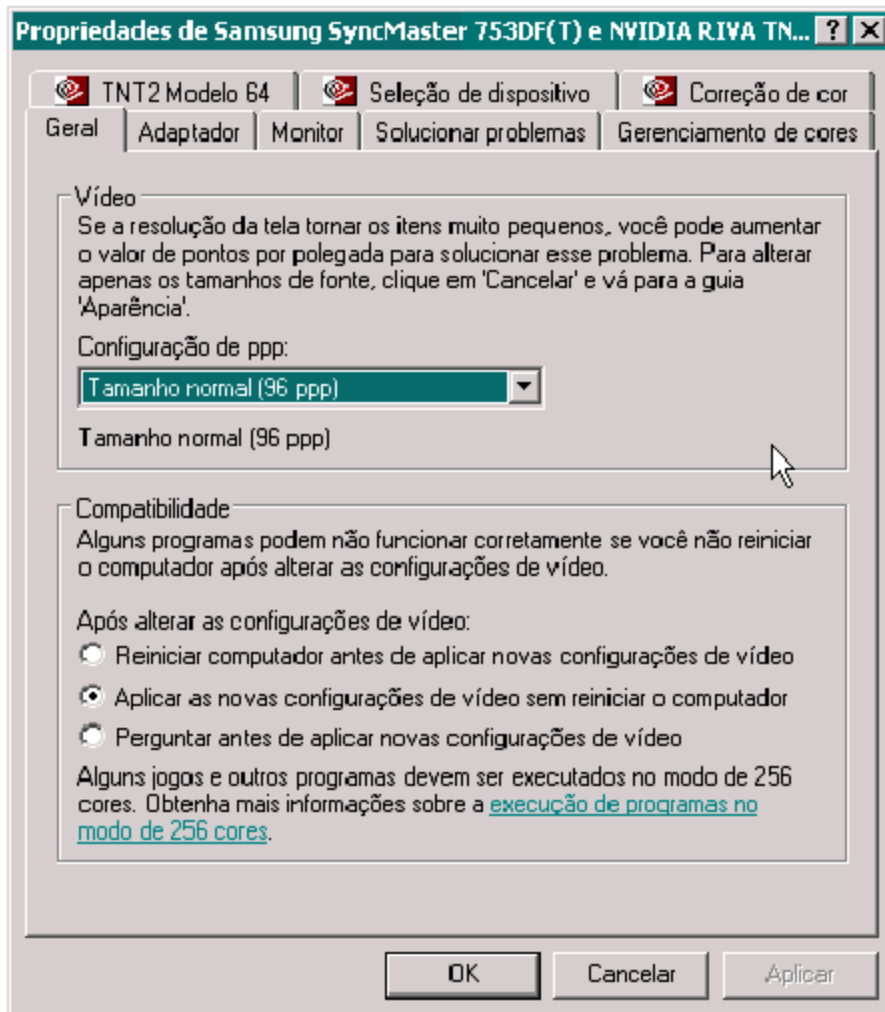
Propriedades de Samsung SyncMaster 753DF(T) e NVIDIA RIVA TN... ? X

TNT2 Modelo 64 | Seleção de dispositivo | Correção de cor
Geral | Adaptador | Monitor | Solucionar problemas | Gerenciamento de cores

Vídeo
Se a resolução da tela tornar os itens muito pequenos, você pode aumentar o valor de pontos por polegada para solucionar esse problema. Para alterar apenas os tamanhos de fonte, clique em 'Cancelar' e vá para a guia 'Aparência'.

Configuração de ppp:
Tamanho normal (96 ppp)

Tamanho normal (96 ppp)

Compatibilidade
Alguns programas podem não funcionar corretamente se você não reiniciar o computador após alterar as configurações de vídeo.

Após alterar as configurações de vídeo:
Reiniciar computador antes de aplicar novas configurações de vídeo
Aplicar as novas configurações de vídeo sem reiniciar o computador
Perguntar antes de aplicar novas configurações de vídeo

Alguns jogos e outros programas devem ser executados no modo de 256 cores. Obtenha mais informações sobre a execução de programas no modo de 256 cores.

OK | Cancelar | Aplicar